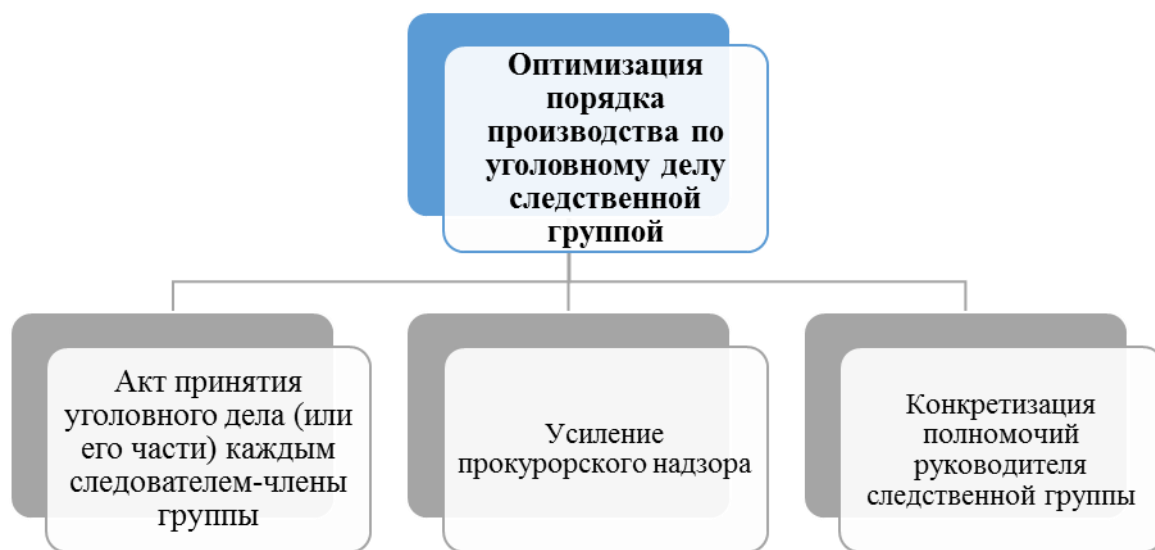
Оптимизация порядка производства по уголовному делу следственной группой

Акт принятия уголовного дела (или его части) каждым следователем-члены группы

Усиление прокурорского надзора

Конкретизация полномочий руководителя следственной группы